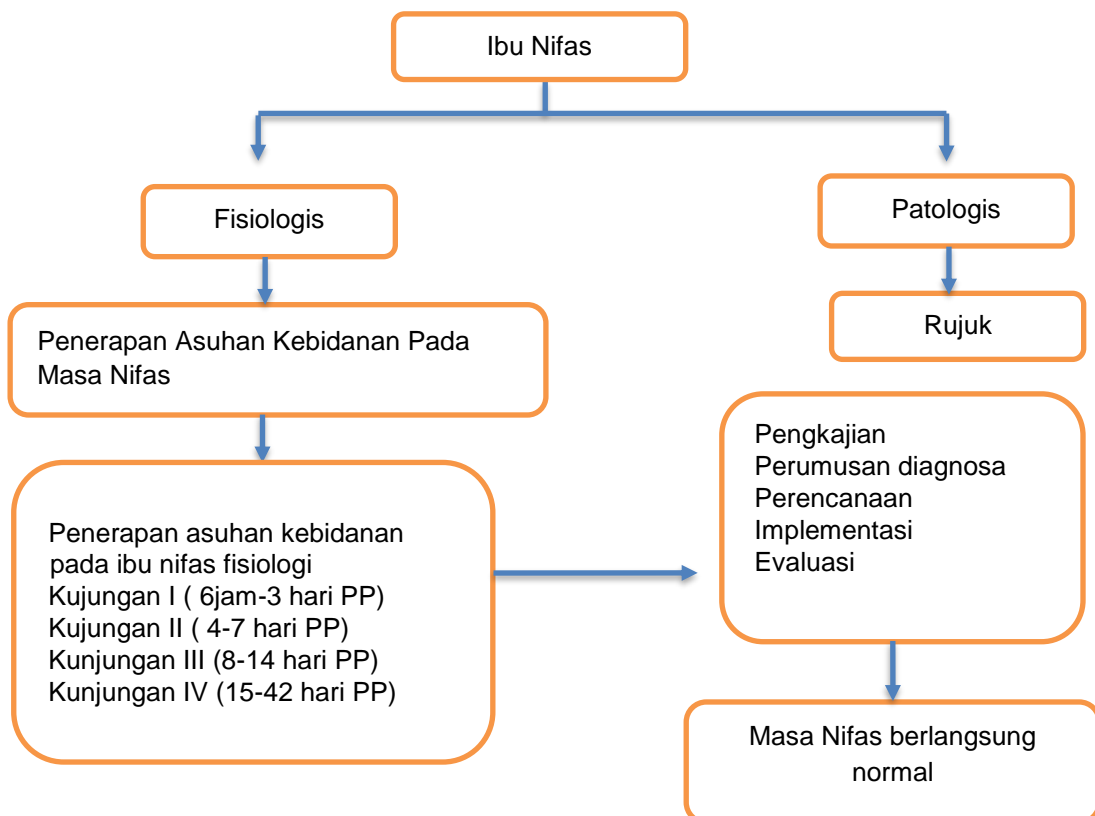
Ibu Nifas

Fisiologis

Patologis

Rujuk

Penerapan Asuhan Kebidanan Pada Masa Nifas

Penerapan asuhan kebidanan pada ibu nifas fisiologi
Kujungan I ( 6jam-3 hari PP)
Kujungan II ( 4-7 hari PP)
Kunjungan III (8-14 hari PP)
Kunjungan IV (15-42 hari PP)

Pengkajian
Perumusan diagnosa
Perencanaan
Implementasi
Evaluasi

Masa Nifas berlangsung normal